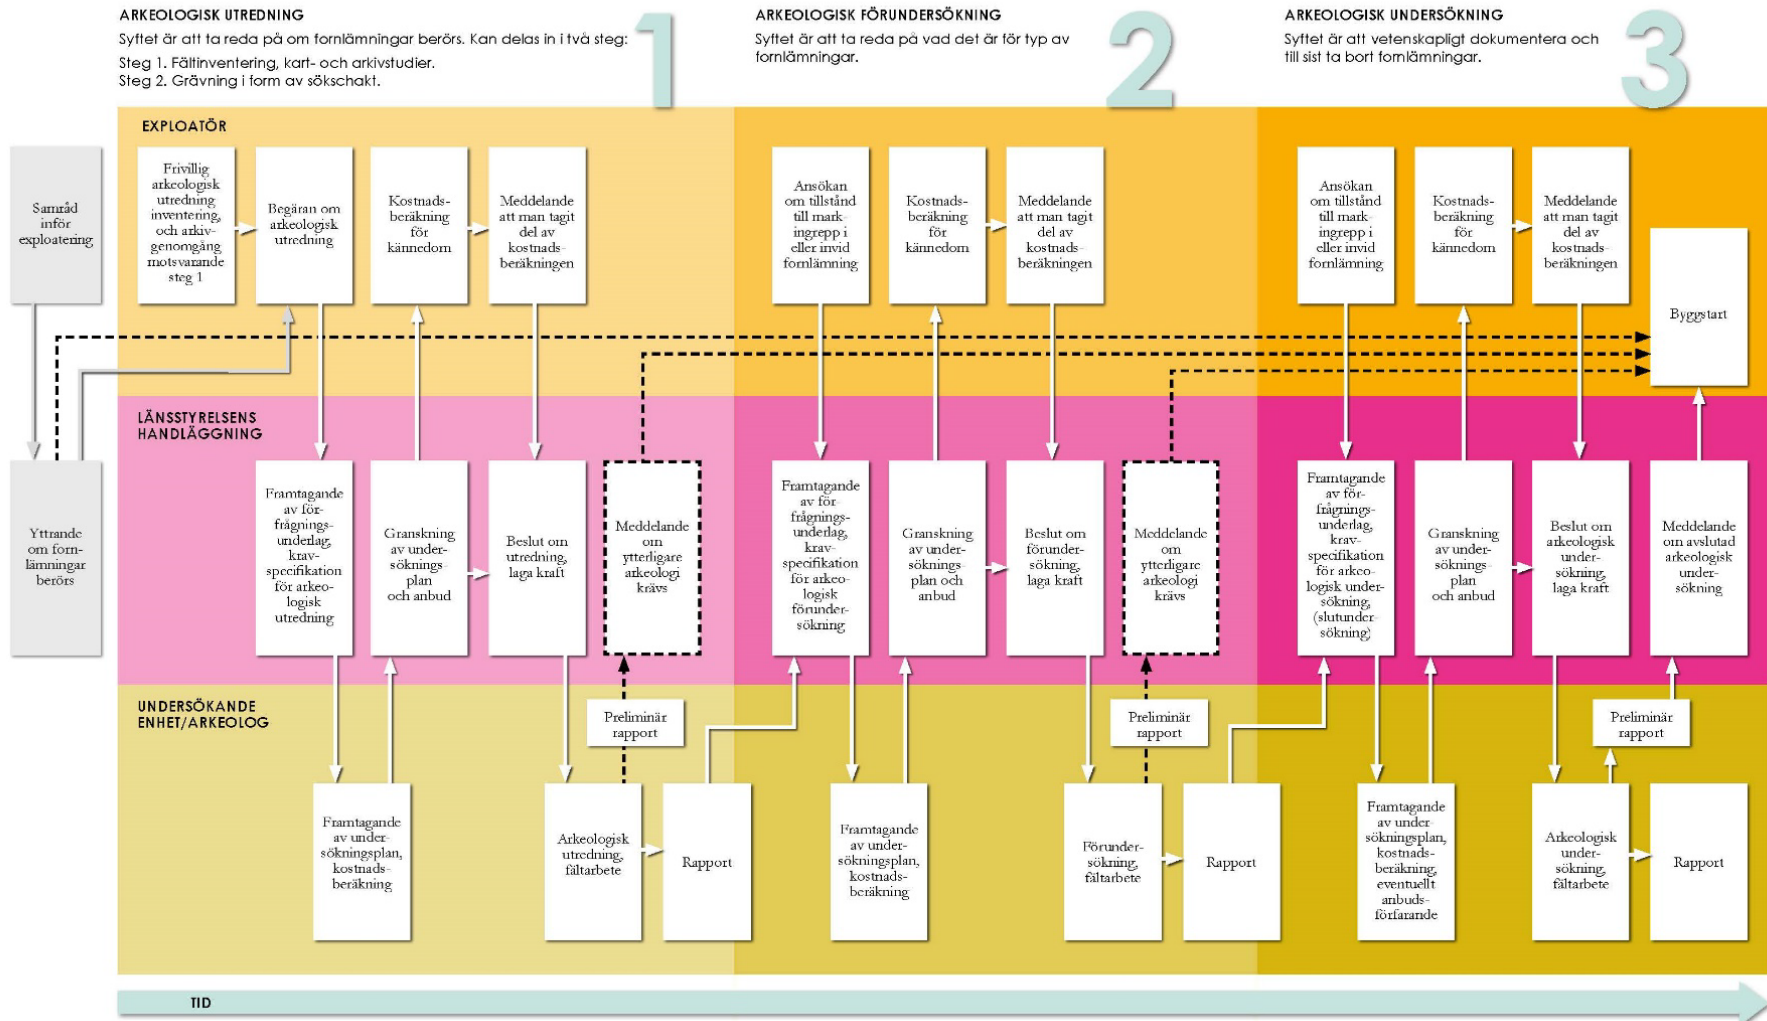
ARKEOLOGISK UTREDNING

Syftet är att ta reda på om fornlämningar berörs. Kan delas in i två steg:

Steg 1. Fältinventering, kart- och arkivstudier.
Steg 2. Grävning i form av sökschakt.

1

ARKEOLOGISK FÖRUNDERSÖKNING

Syftet är att ta reda på vad det är för typ av fornlämningar.

2

ARKEOLOGISK UNDERSÖKNING

Syftet är att vetenskapligt dokumentera och till sist ta bort fornlämningar.

3

EXPLOATÖR

Samråd inför exploatering

Frivillig arkeologisk utredning inventering, och arkivgenomgång motsvarande steg 1

Begäran om arkeologisk utredning

Kostnadsberäkning för kännedom

Meddelande att man tagit del av kostnadsberäkningen

Ansökan om tillstånd till markingrepp i eller invid fornlämning

Kostnadsberäkning för kännedom

Meddelande att man tagit del av kostnadsberäkningen

Ansökan om tillstånd till markingrepp i eller invid fornlämning

Kostnadsberäkning för kännedom

Meddelande att man tagit del av kostnadsberäkningen

Byggstart

LÄNSSTYRELSENS HANDLÄGGNING

Yttrande om fornlämningar berörs

Framtagande av förfrågningsunderlag, kravspecifikation för arkeologisk utredning

Granskning av undersökningsplan och anbud

Beslut om utredning, laga kraft

Meddelande om ytterligare arkeologi krävs

Framtagande av förfrågningsunderlag, kravspecifikation för arkeologisk förundersökning

Granskning av undersökningsplan och anbud

Beslut om förundersökning, laga kraft

Meddelande om ytterligare arkeologi krävs

Framtagande av förfrågningsunderlag, kravspecifikation för arkeologisk undersökning, (slutundersökning)

Granskning av undersökningsplan och anbud

Beslut om arkeologisk undersökning, laga kraft

Meddelande om avslutad arkeologisk undersökning

UNDERSÖKANDE ENHET/ARKEOLOG

Preliminär rapport

Preliminär rapport

Preliminär rapport

Framtagande av undersökningsplan, kostnadsberäkning

Arkeologisk utredning, fältarbete

Rapport

Framtagande av undersökningsplan, kostnadsberäkning

Förundersökning, fältarbete

Rapport

Framtagande av undersökningsplan, kostnadsberäkning, eventuellt anbudsförfarande

Arkeologisk undersökning, fältarbete

Rapport

TID